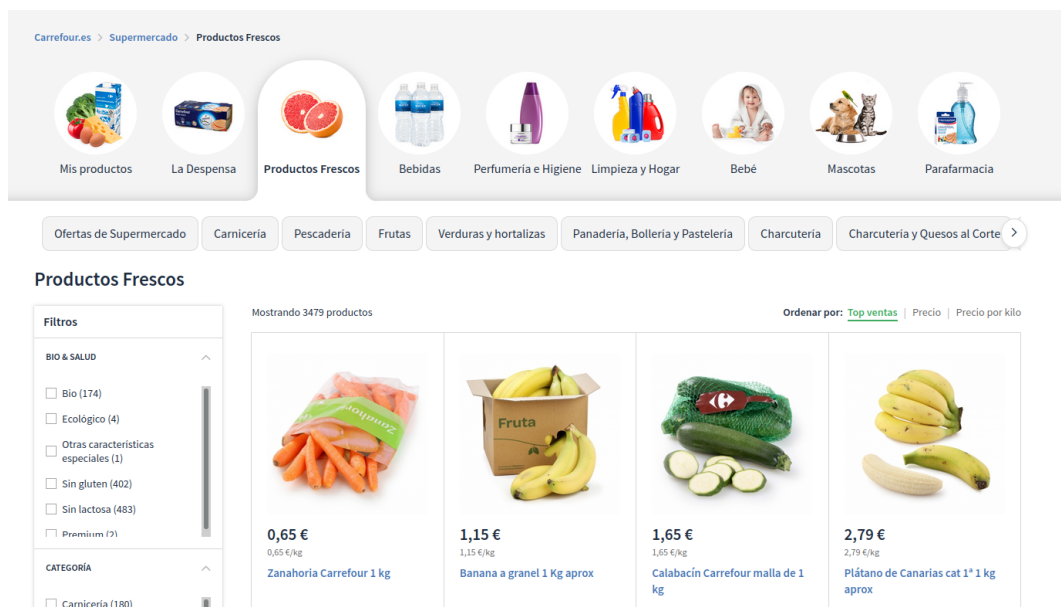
Carrefour.es > Supermercado > Productos Frescos

Mis productos
La Despensa
Productos Frescos
Bebidas
Perfumería e Higiene
Limpieza y Hogar
Bebé
Mascotas
Parafarmacia

Ofertas de Supermercado
Carnicería
Pescadería
Frutas
Verduras y hortalizas
Panadería, Bollería y Pastelería
Charcutería
Charcutería y Quesos al Corte

Productos Frescos

Filtros

BIO & SALUD

Bio (174)
Ecológico (4)
Otras características especiales (1)
Sin gluten (402)
Sin lactosa (483)
Premium (2)

CATEGORÍA

Carnicería (180)

Mostrando 3479 productos

Ordenar por: Top ventas | Precio | Precio por kilo

Fruta

0,65 €
0,65 €/kg
Zanahoria Carrefour 1 kg

1,15 €
1,15 €/kg
Banana a granel 1 Kg aprox

1,65 €
1,65 €/kg
Calabacín Carrefour malla de 1 kg

2,79 €
2,79 €/kg
Plátano de Canarias cat 1ª 1 kg aprox